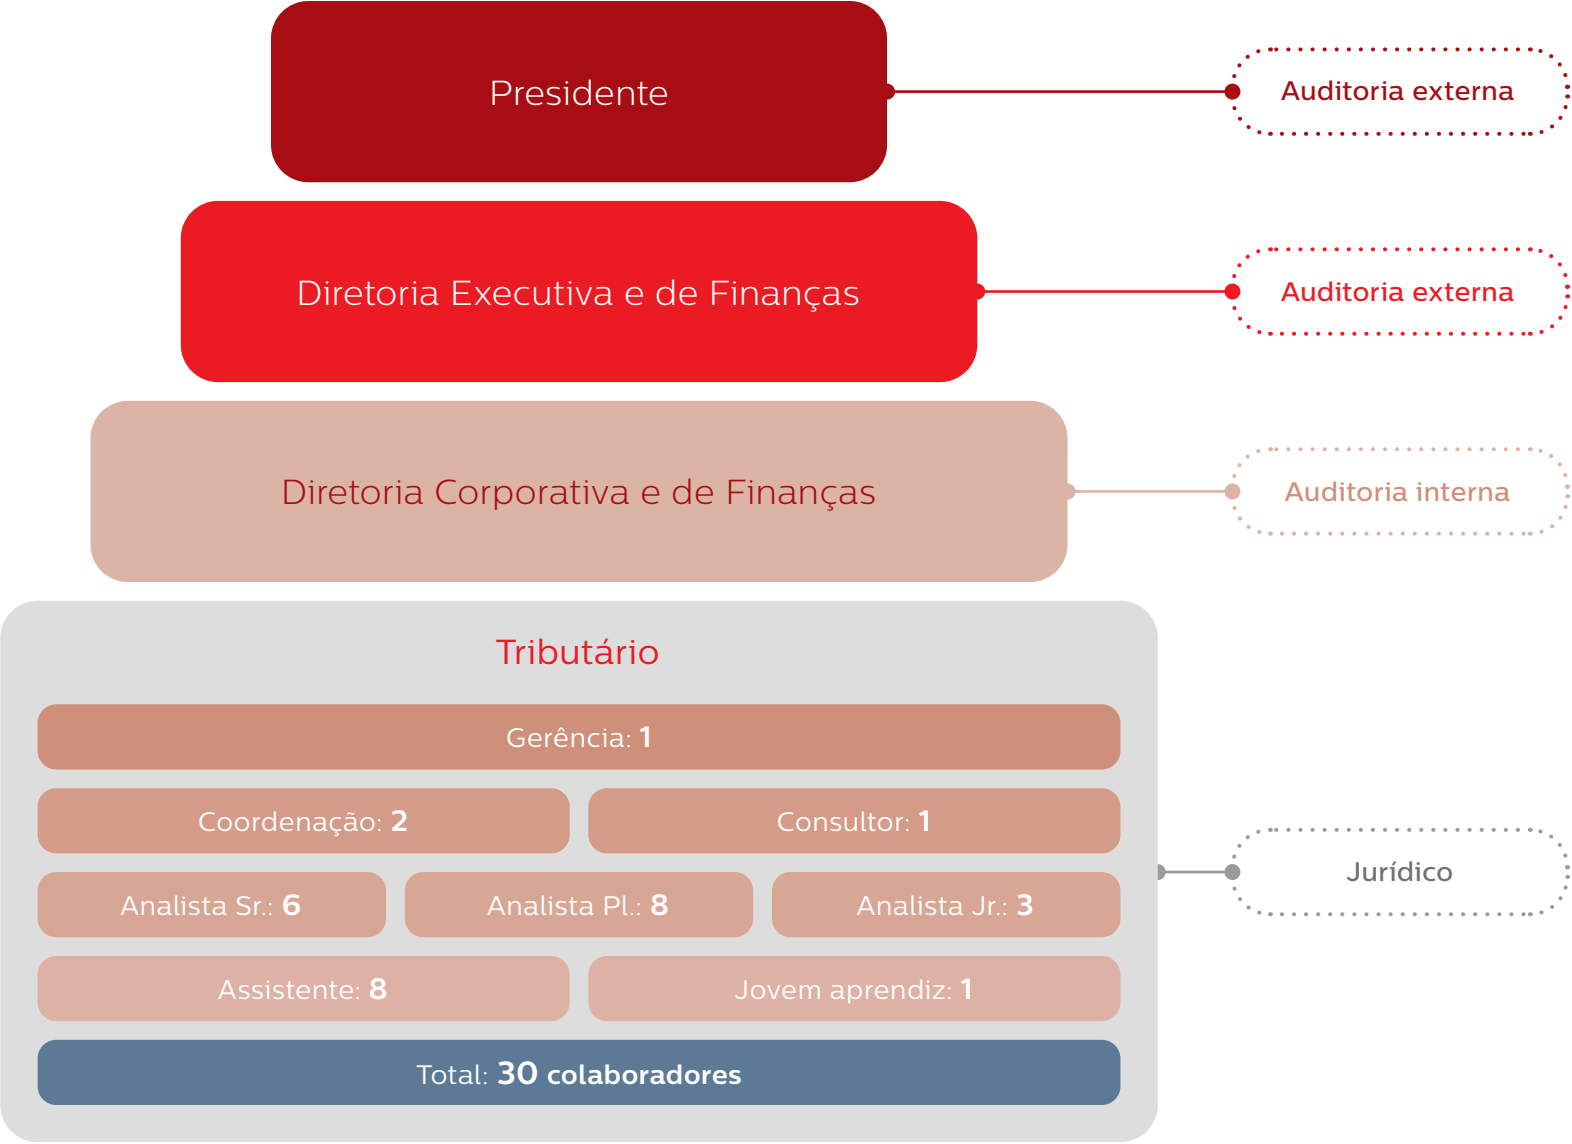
Presidente

Auditoria externa

Diretoria Executiva e de Finanças

Auditoria externa

Diretoria Corporativa e de Finanças

Auditoria interna

Tributário

Gerência: 1

Coordenação: 2

Consultor: 1

Analista Sr.: 6

Analista Pl.: 8

Analista Jr.: 3

Assistente: 8

Jovem aprendiz: 1

Total: 30 colaboradores

Jurídico